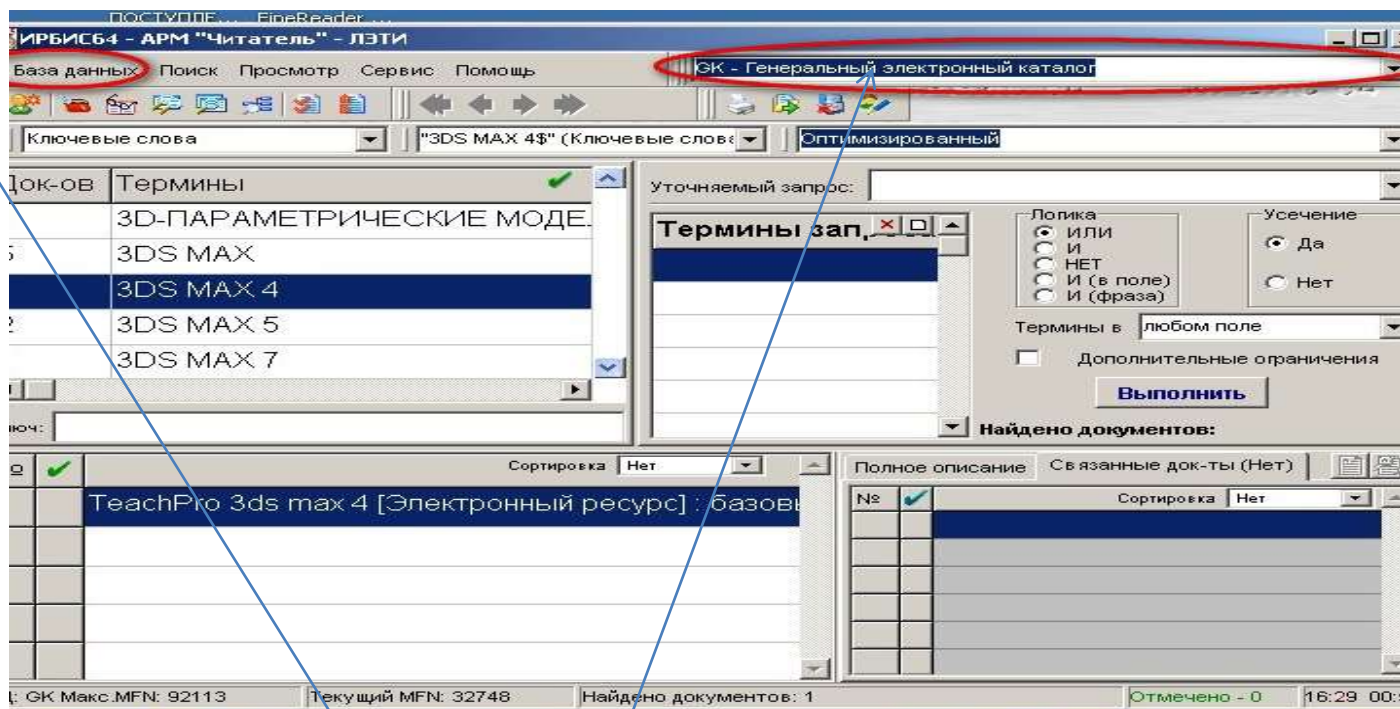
ПОСТУПЛЕ... FineReader ...
ИРБИС64 - АРМ "Читатель" - ЛЭТИ
База данных Поиск Просмотр Сервис Помощь
GK - Генеральный электронный каталог
Ключевые слова
"3DS MAX 4$" (Ключевые слова
Оптимизированный
Док-ов Термины
3D-ПАРАМЕТРИЧЕСКИЕ МОДЕ.
3DS MAX
3DS MAX 4
3DS MAX 5
3DS MAX 7
Уточняемый запрос:
Термины зап
Логика
ИЛИ
И
НЕТ
И (в поле)
И (фраза)
Усечение
Да
Нет
Термины в любом поле
Дополнительные ограничения
Выполнить
Найдено документов:
юч:
Сортировка Нет
TeachPro 3ds max 4 [Электронный ресурс] : базов
Полное описание Связанные док-ты (Нет)
№
Сортировка Нет
; GK Макс.MFN: 92113
Текущий MFN: 32748
Найдено документов: 1
Отмечено - 0
16:29 00: